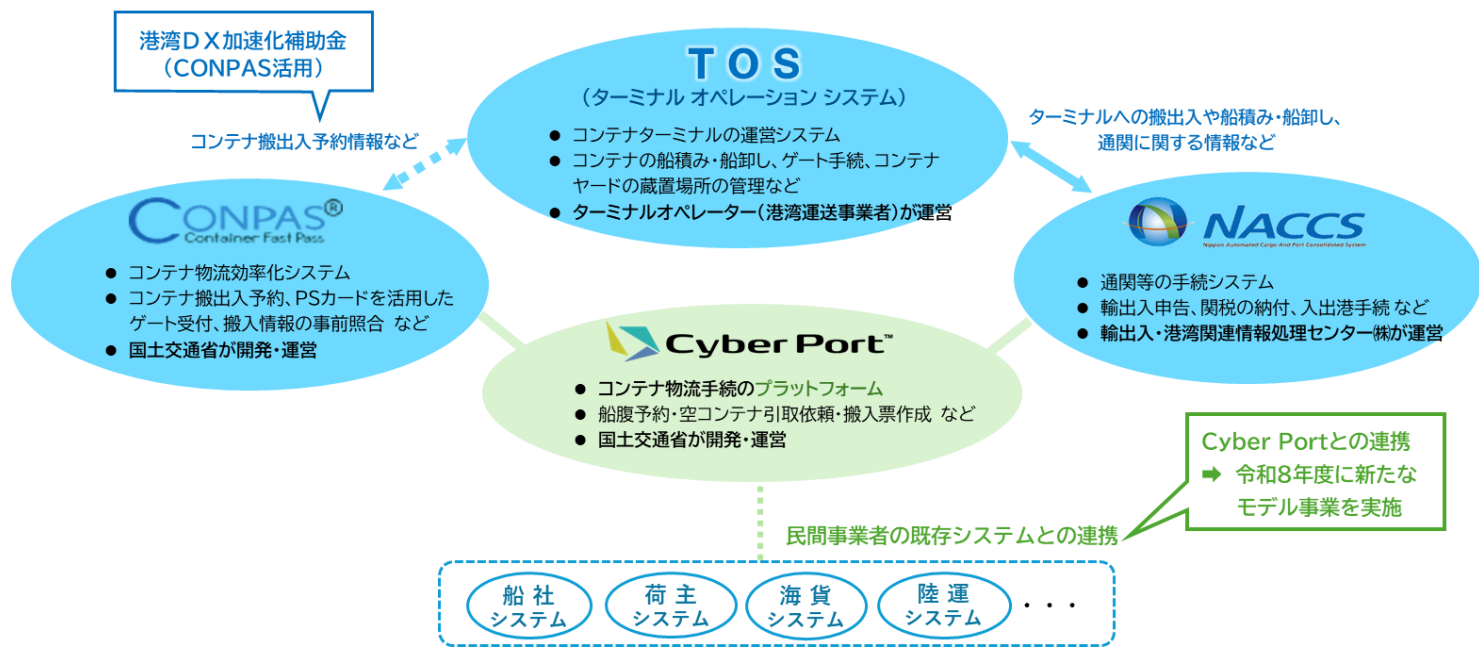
港湾ＤＸ加速化補助金
（CONPAS活用）

コンテナ搬出入予約情報など

TOS
（ターミナル オペレーション システム）

● コンテナターミナルの運営システム
● コンテナの船積み・船卸し、ゲート手続、コンテナヤードの蔵置場所の管理など
● ターミナルオペレーター（港湾運送事業者）が運営

ターミナルへの搬出入や船積み・船卸し、通関に関する情報など

CONPAS®
Container Fast Pass

● コンテナ物流効率化システム
● コンテナ搬出入予約、PSカードを活用したゲート受付、搬入情報の事前照合 など
● 国土交通省が開発・運営

NACCS
Nippon Automated Cargo And Port Consolidated System

● 通関等の手続システム
● 輸出入申告、関税の納付、入出港手続 など
● 輸出入・港湾関連情報処理センター㈱が運営

Cyber Port™

● コンテナ物流手続のプラットフォーム
● 船腹予約・空コンテナ引取依頼・搬入票作成 など
● 国土交通省が開発・運営

Cyber Portとの連携
➡ 令和8年度に新たなモデル事業を実施

民間事業者の既存システムとの連携

船社
システム

荷主
システム

海貨
システム

陸運
システム

・・・